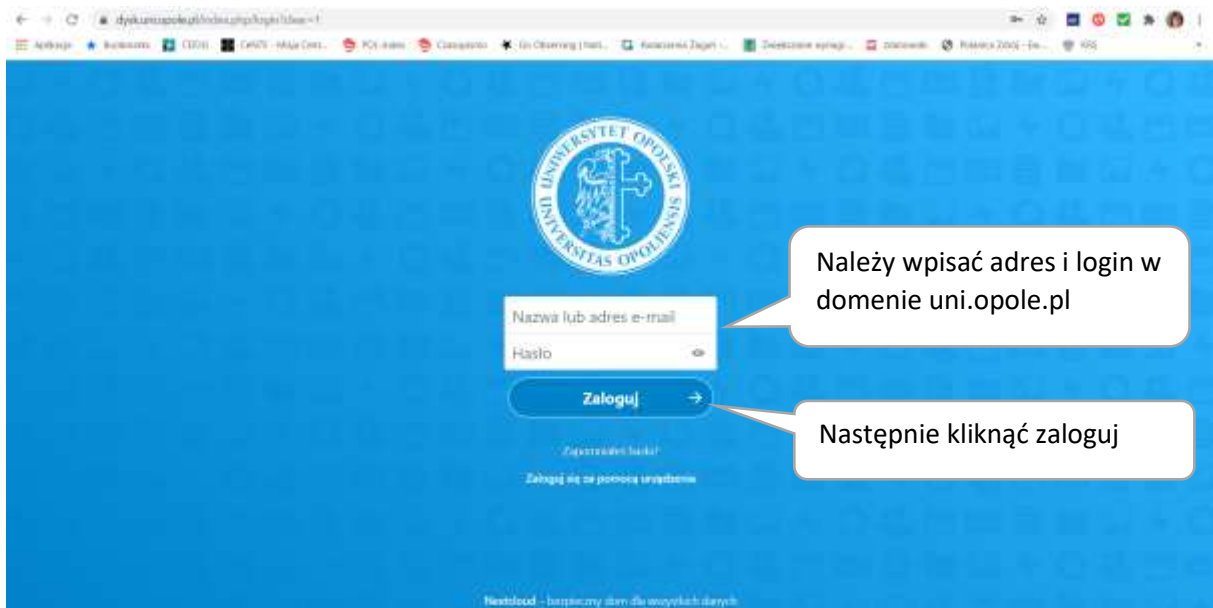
dysk.uni.opole.pl/index.php/login?clear=1

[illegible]

UNIWERSYTET OPOLSKI
UNIVERSITAS OPOLIENSIS

Należy wpisać adres i login w domenie uni.opole.pl

Nazwa lub adres e-mail
Hasło

Zaloguj

Następnie kliknąć zaloguj

Zapomniałeś hasła?

Zaloguj się za pomocą urządzenia

Nextcloud – bezpieczny dom dla wszystkich danych